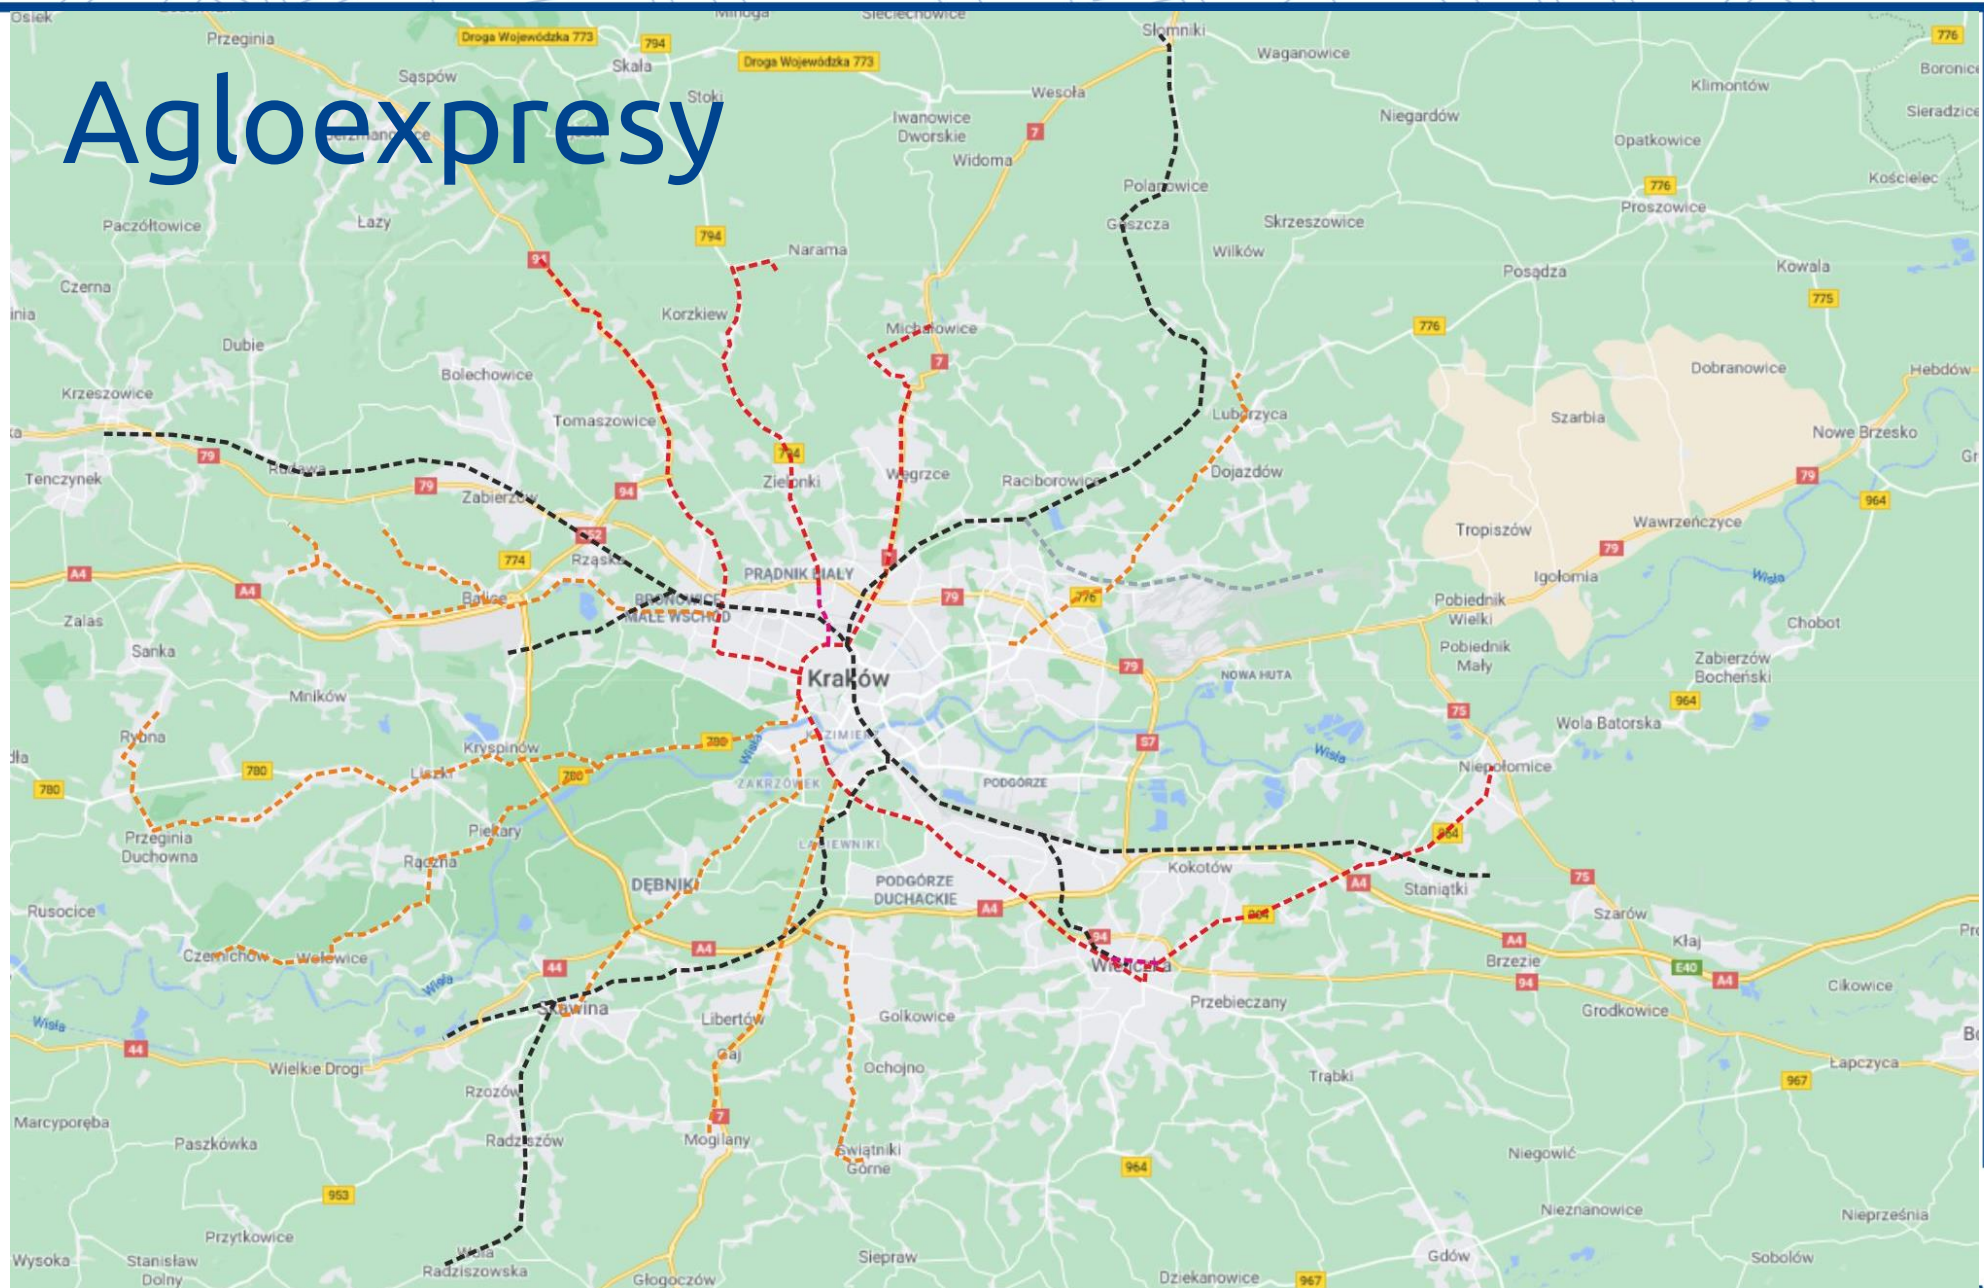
Agloexpresy

Osiek, Przeginia, Droga Wojewódzka 773, 794, Skała, Minoga, Sieciechowice, Droga Wojewódzka 773, Słomniki, Waganowice, 776, Boronice, Sąspów, Stoki, Iwanowice Dworskie, Wesoła, Klimontów, Sieradzice, Widoma, 7, Niegardów, Opatkowice, Polanowice, Kościelec, 776, Proszowice, Paczółtowice, Łazy, 794, Narama, Gaszcza, Skrzeszowice, Wilków, Posądza, Kowala, Czerna, 94, 775, Korzkiew, 776, Michałowice, Dubie, 7, Dobranowice, Hebdów, Bolechowice, Luborzyca, Szarbia, Krzeszowice, Tomaszowice, Nowe Brzesko, 79, Rudawa, 794, Węgrzce, Dojazdów, Tenczynek, Zabierzów, Zielonki, Raciborowice, 79, 79, 94, 964, 52, Tropiszów, Wawrzeńczyce, 774, Rząska, 7, 79, A4, A4, PRĄDNIK BIAŁY, Igołomia, Wisła, Balice, BRONOWICE MAŁE WSCHÓD, 79, 776, Pobiednik Wielki, Zalas, Chobot, Sanka, Kraków, 79, Pobiednik Mały, Zabierzów Bocheński, NOWA HUTA, Mników, 964, 75, Wola Batorska, Rybna, Kryspinów, KAZIMIERZ, 780, 57, Wisła, Niepołomice, 780, Liszki, 780, Wisła, 780, ZAKRZÓWEK, PODGÓRZE, Przeginia Duchowna, Piekary, 964, ŁAGIEWNIKI, Kokotów, Rączna, PODGÓRZE DUCHACKIE, Staniątki, DĘBNIKI, 75, Rusocice, A4, A4, 964, Szarów, 94, Kłaj, A4, Czernichów, Wołowice, 44, A4, Wieliczka, Brzezie, E40, A4, Wisła, Przebieczany, 94, Cikowice, Skawina, Libertów, Golkowice, Grodkowice, Wisła, 44, Gaj, Łapczyca, Wielkie Drogi, Ochojno, Trąbki, 967, Rzozów, Marcyporęba, Radziszów, Paszkówka, 7, Mogilany, Świątniki Górne, Niegowić, 964, 953, Nieznanowice, Przytkowice, Niepryśnia, Wysoka, Stanisław Dolny, Wola Radziszowska, Siepraw, Gdów, Sobolów, Głogoczów, Dziekanowice, 967